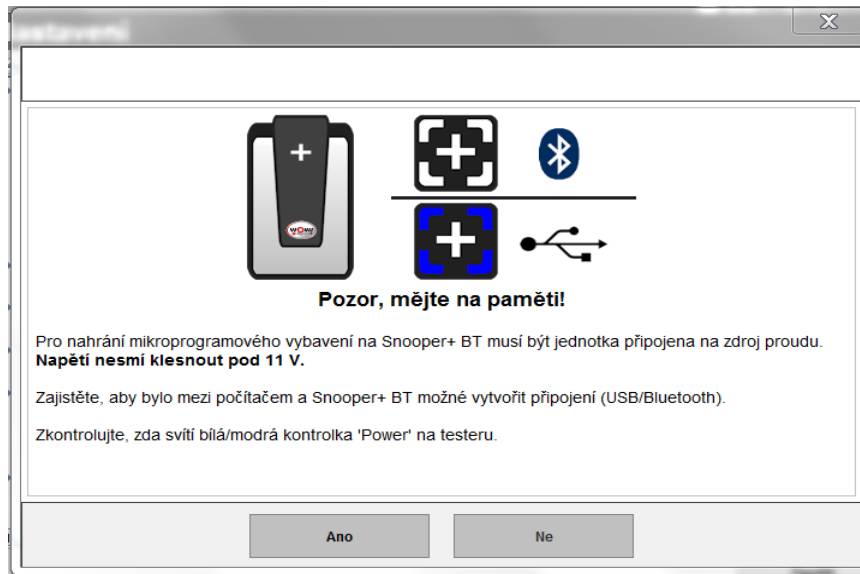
Nastavení

+

Pozor, mějte na paměti!

Pro nahrání mikroprogramového vybavení na Snooper+ BT musí být jednotka připojena na zdroj proudu. **Napětí nesmí klesnout pod 11 V.**

Zajistěte, aby bylo mezi počítačem a Snooper+ BT možné vytvořit připojení (USB/Bluetooth).

Zkontrolujte, zda svítí bílá/modrá kontrolka 'Power' na testeru.

Ano

Ne